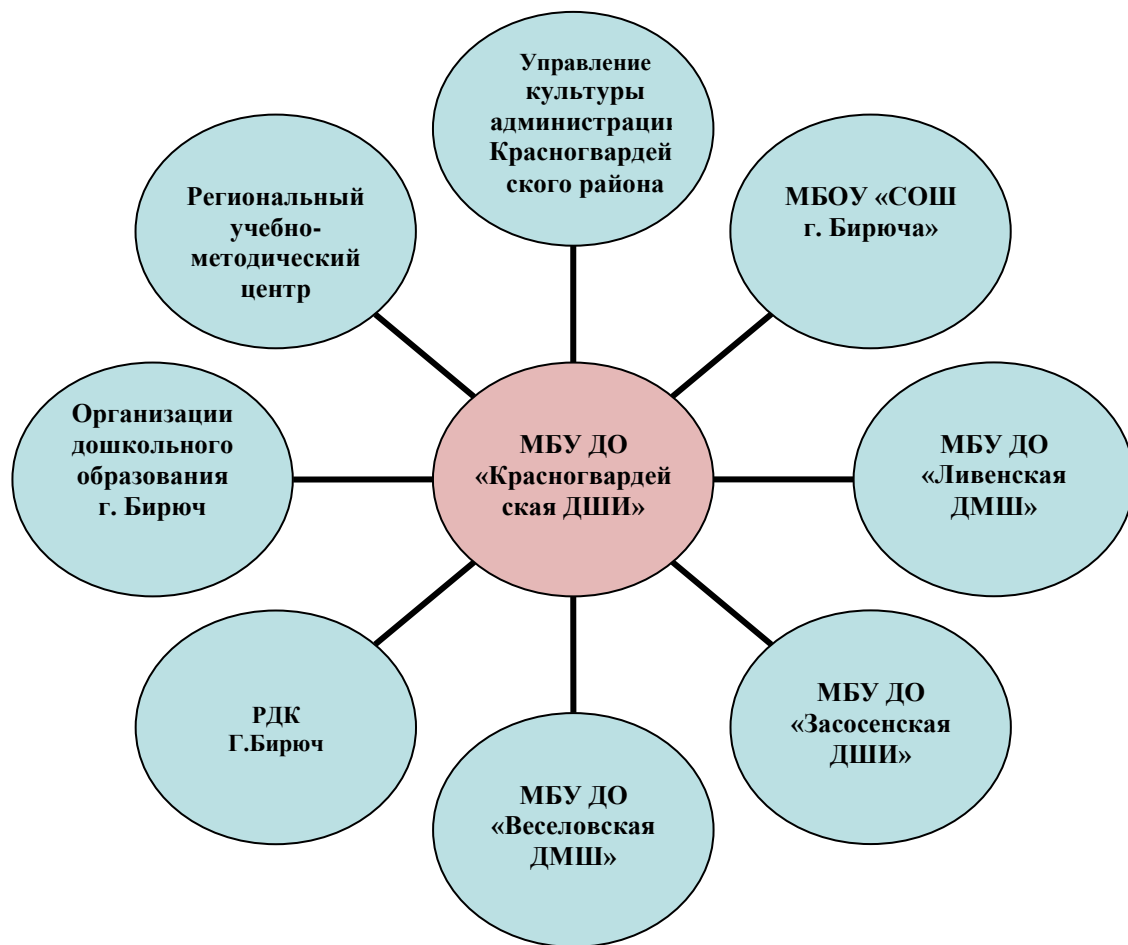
Управление культуры администрации Красногвардейского района

Региональный учебно-методический центр

МБОУ «СОШ г. Бирюча»

Организации дошкольного образования г. Бирюч

МБУ ДО «Красногвардейская ДШИ»

МБУ ДО «Ливенская ДМШ»

РДК Г.Бирюч

МБУ ДО «Засосенская ДШИ»

МБУ ДО «Веселовская ДМШ»